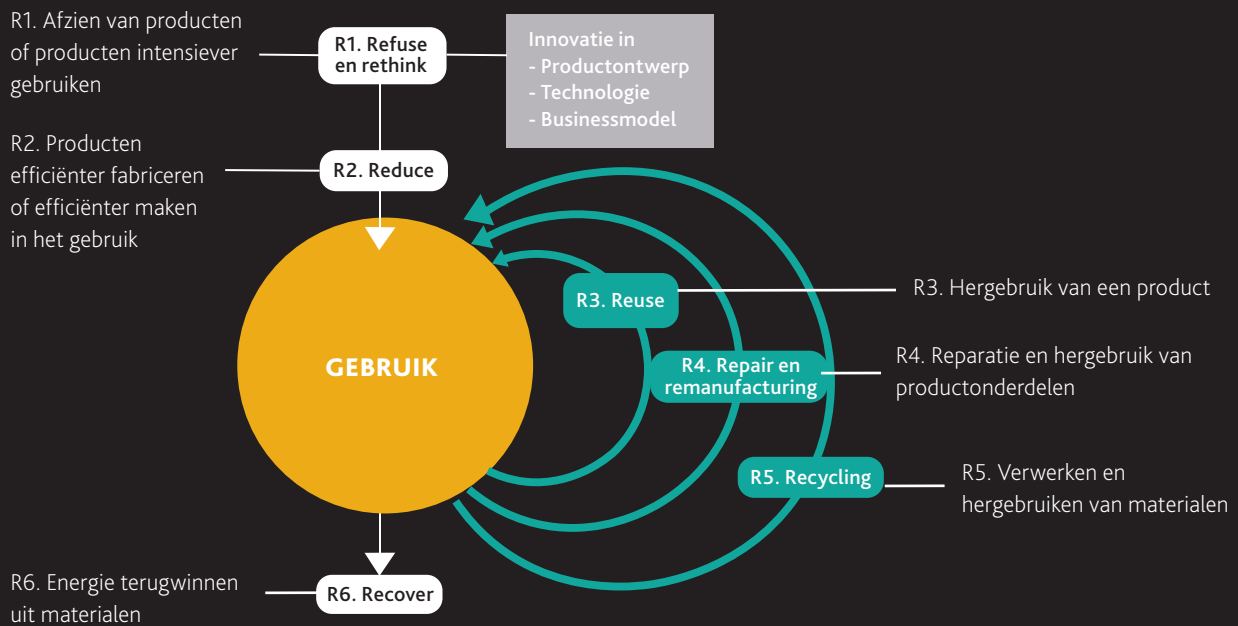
R1. Afzien van producten of producten intensiever gebruiken

R1. Refuse en rethink

Innovatie in
- Productontwerp
- Technologie
- Businessmodel

R2. Producten efficiënter fabriceren of efficiënter maken in het gebruik

R2. Reduce

GEBRUIK

R3. Reuse

R3. Hergebruik van een product

R4. Repair en remanufacturing

R4. Reparatie en hergebruik van productonderdelen

R5. Recycling

R5. Verwerken en hergebruiken van materialen

R6. Energie terugwinnen uit materialen

R6. Recover